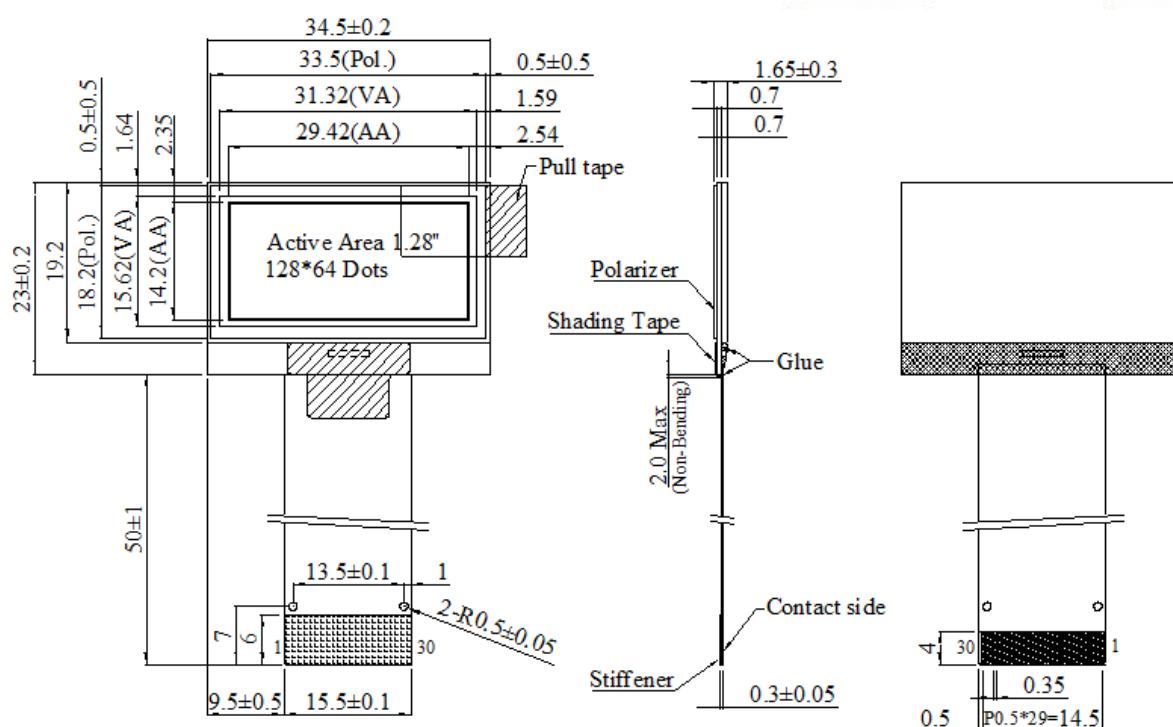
34.5±0.2
33.5(Pol.)
0.5±0.5
31.32(VA)
1.59
29.42(AA)
2.54
0.5±0.5
1.64
2.35
Pull tape
23±0.2
19.2
18.2(Pol.)
15.62(VA)
14.2(AA)
Active Area 1.28"
128*64 Dots
50±1
13.5±0.1
1
2-R0.5±0.05
7
6
1
30
9.5±0.5
15.5±0.1
1.65±0.3
0.7
0.7
Polarizer
Shading Tape
Glue
2.0 Max
(Non-Bending)
Contact side
Stiffener
0.3±0.05
4
30
1
0.35
0.5
P0.5*29=14.5